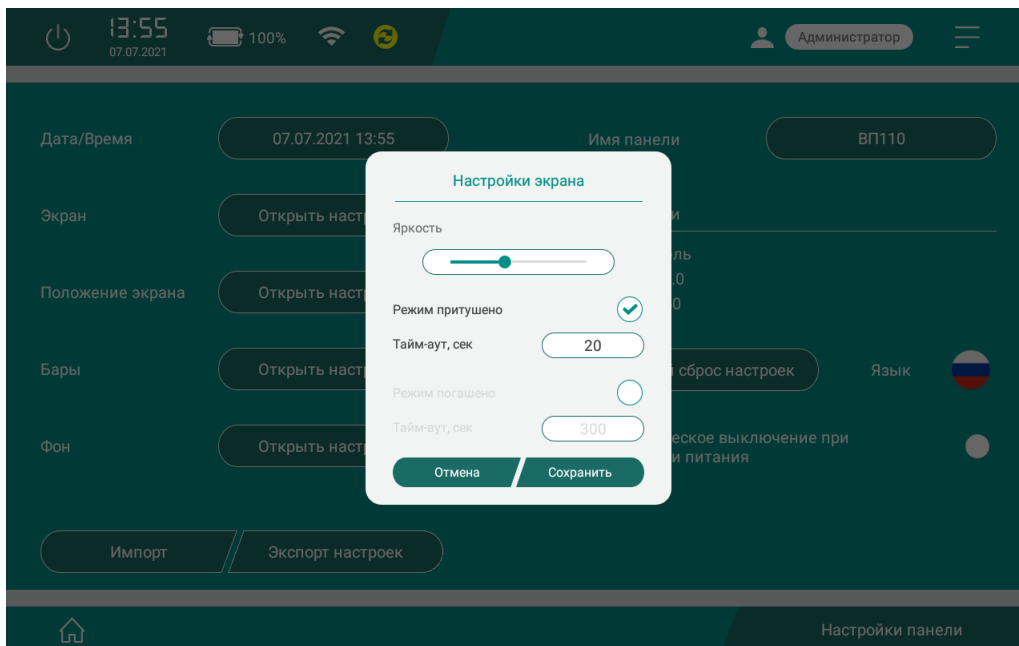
13:55
07.07.2021
100%
Администратор

Дата/Время
07.07.2021 13:55
Имя панели
ВП110

Экран
Открыть настр

Положение экрана
Открыть настр
ль
.0
0

Бары
Открыть настр
сброс настроек
Язык

Фон
Открыть настр
еское выключение при
питания

Импорт
Экспорт настроек

Настройки экрана

Яркость

Режим притушено
Тайм-аут, сек
20

Режим погашено
Тайм-аут, сек
300

Отмена
Сохранить

Настройки панели